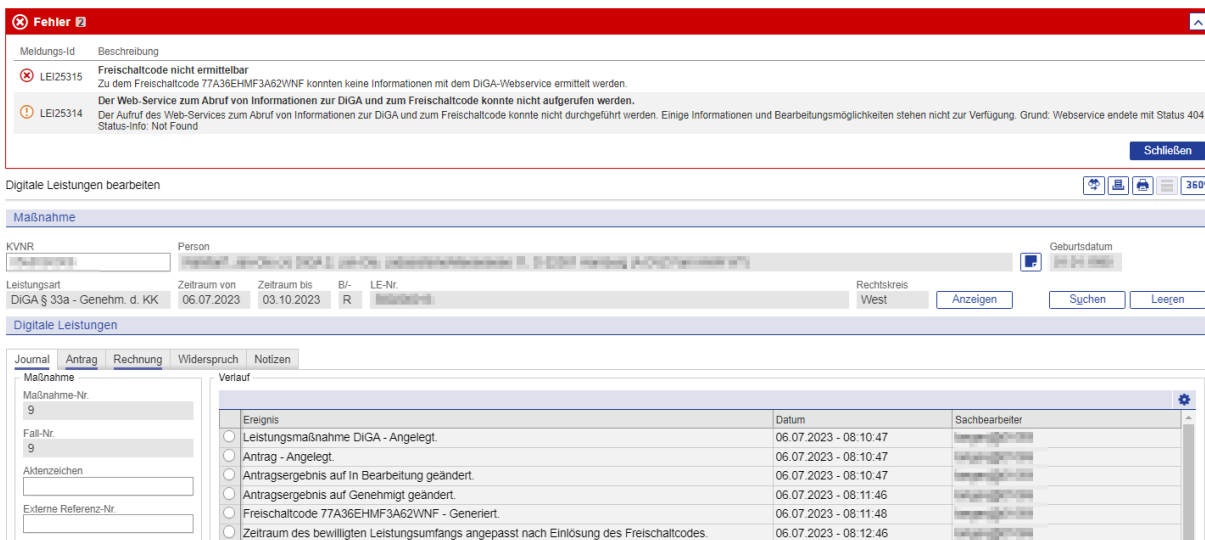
Fehler 2

| Meldungs-Id | Beschreibung |
|---|---|
| LEI25315 | **Freischaltcode nicht ermittelbar** Zu dem Freischaltcode 77A36EHMF3A62WNF konnten keine Informationen mit dem DiGA-Webservice ermittelt werden. |
| LEI25314 | **Der Web-Service zum Abruf von Informationen zur DiGA und zum Freischaltcode konnte nicht aufgerufen werden.** Der Aufruf des Web-Services zum Abruf von Informationen zur DiGA und zum Freischaltcode konnte nicht durchgeführt werden. Einige Informationen und Bearbeitungsmöglichkeiten stehen nicht zur Verfügung. Grund: Webservice endete mit Status 404 Status-Info: Not Found |

Schließen

Digitale Leistungen bearbeiten

360

Maßnahme

KVNR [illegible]
Person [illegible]
Geburtsdatum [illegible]

Leistungsart DiGA § 33a - Genehm. d. KK
Zeitraum von 06.07.2023
Zeitraum bis 03.10.2023
B/- R
LE-Nr. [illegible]
Rechtskreis West
Anzeigen
Suchen
Leeren

Digitale Leistungen

Journal | Antrag | Rechnung | Widerspruch | Notizen

Maßnahme
Maßnahme-Nr.
9
Fall-Nr.
9
Aktenzeichen
Externe Referenz-Nr.

Verlauf

| Ereignis | Datum | Sachbearbeiter |
|---|---|---|
| Leistungsmaßnahme DiGA - Angelegt. | 06.07.2023 - 08:10:47 | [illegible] |
| Antrag - Angelegt. | 06.07.2023 - 08:10:47 | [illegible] |
| Antragsergebnis auf In Bearbeitung geändert. | 06.07.2023 - 08:10:47 | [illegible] |
| Antragsergebnis auf Genehmigt geändert. | 06.07.2023 - 08:11:46 | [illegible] |
| Freischaltcode 77A36EHMF3A62WNF - Generiert. | 06.07.2023 - 08:11:48 | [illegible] |
| Zeitraum des bewilligten Leistungsumfangs angepasst nach Einlösung des Freischaltcodes. | 06.07.2023 - 08:12:46 | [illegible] |